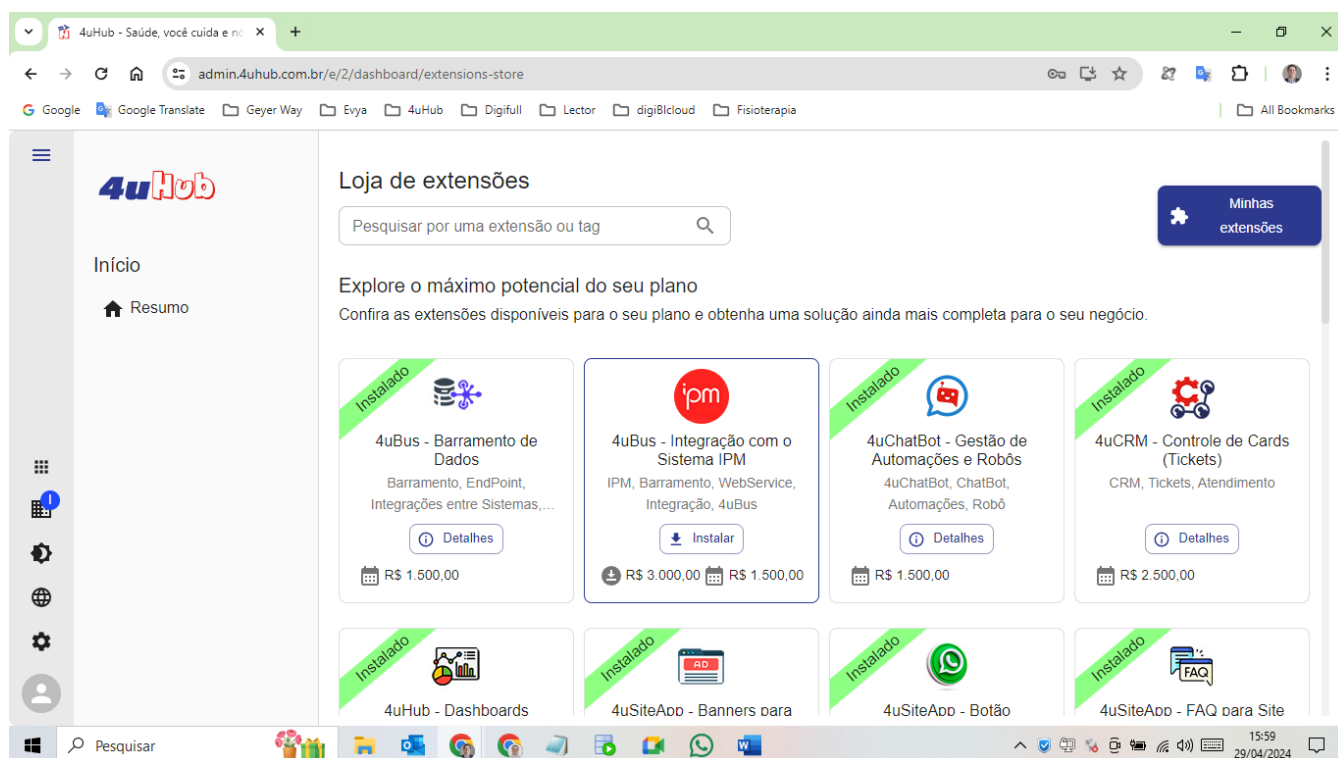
4uHub - Saúde, você cuida e nc ×
+
admin.4uhub.com.br/e/2/dashboard/extensions-store
Google   Google Translate   Geyer Way   Evya   4uHub   Digifull   Lector   digiBIcloud   Fisioterapia   All Bookmarks

4uHub

Início
Resumo

Loja de extensões
Pesquisar por uma extensão ou tag
Minhas extensões

Explore o máximo potencial do seu plano
Confira as extensões disponíveis para o seu plano e obtenha uma solução ainda mais completa para o seu negócio.

Instalado
4uBus - Barramento de Dados
Barramento, EndPoint, Integrações entre Sistemas,...
Detalhes
R$ 1.500,00

ipm
4uBus - Integração com o Sistema IPM
IPM, Barramento, WebService, Integração, 4uBus
Instalar
R$ 3.000,00 R$ 1.500,00

Instalado
4uChatBot - Gestão de Automações e Robôs
4uChatBot, ChatBot, Automações, Robô
Detalhes
R$ 1.500,00

Instalado
4uCRM - Controle de Cards (Tickets)
CRM, Tickets, Atendimento
Detalhes
R$ 2.500,00

Instalado
4uHub - Dashboards

Instalado
AD
4uSiteApp - Banners para

Instalado
4uSiteApp - Botão

Instalado
FAQ
4uSiteApp - FAQ para Site

Pesquisar
15:59
29/04/2024